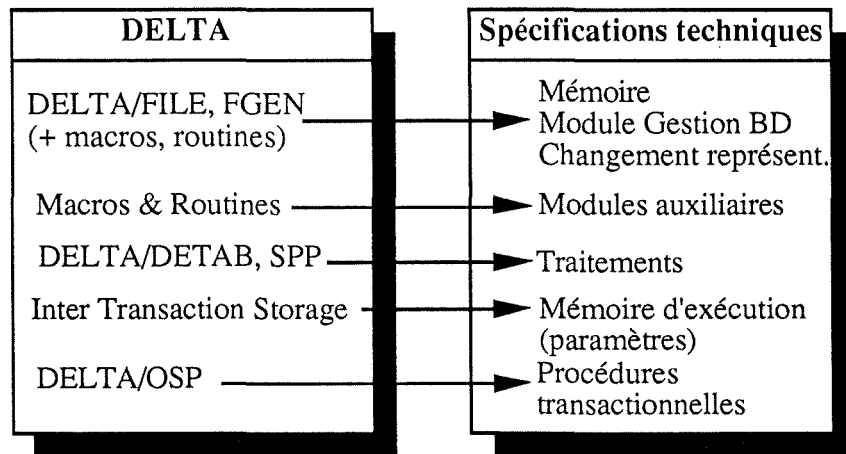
DELTA

DELTA/FILE, FGEN
(+ macros, routines)

Macros & Routines

DELTA/DETAB, SPP

Inter Transaction Storage

DELTA/OSP

Spécifications techniques

Mémoire
Module Gestion BD
Changement représent.

Modules auxiliaires

Traitements

Mémoire d'exécution
(paramètres)

Procédures
transactionnelles